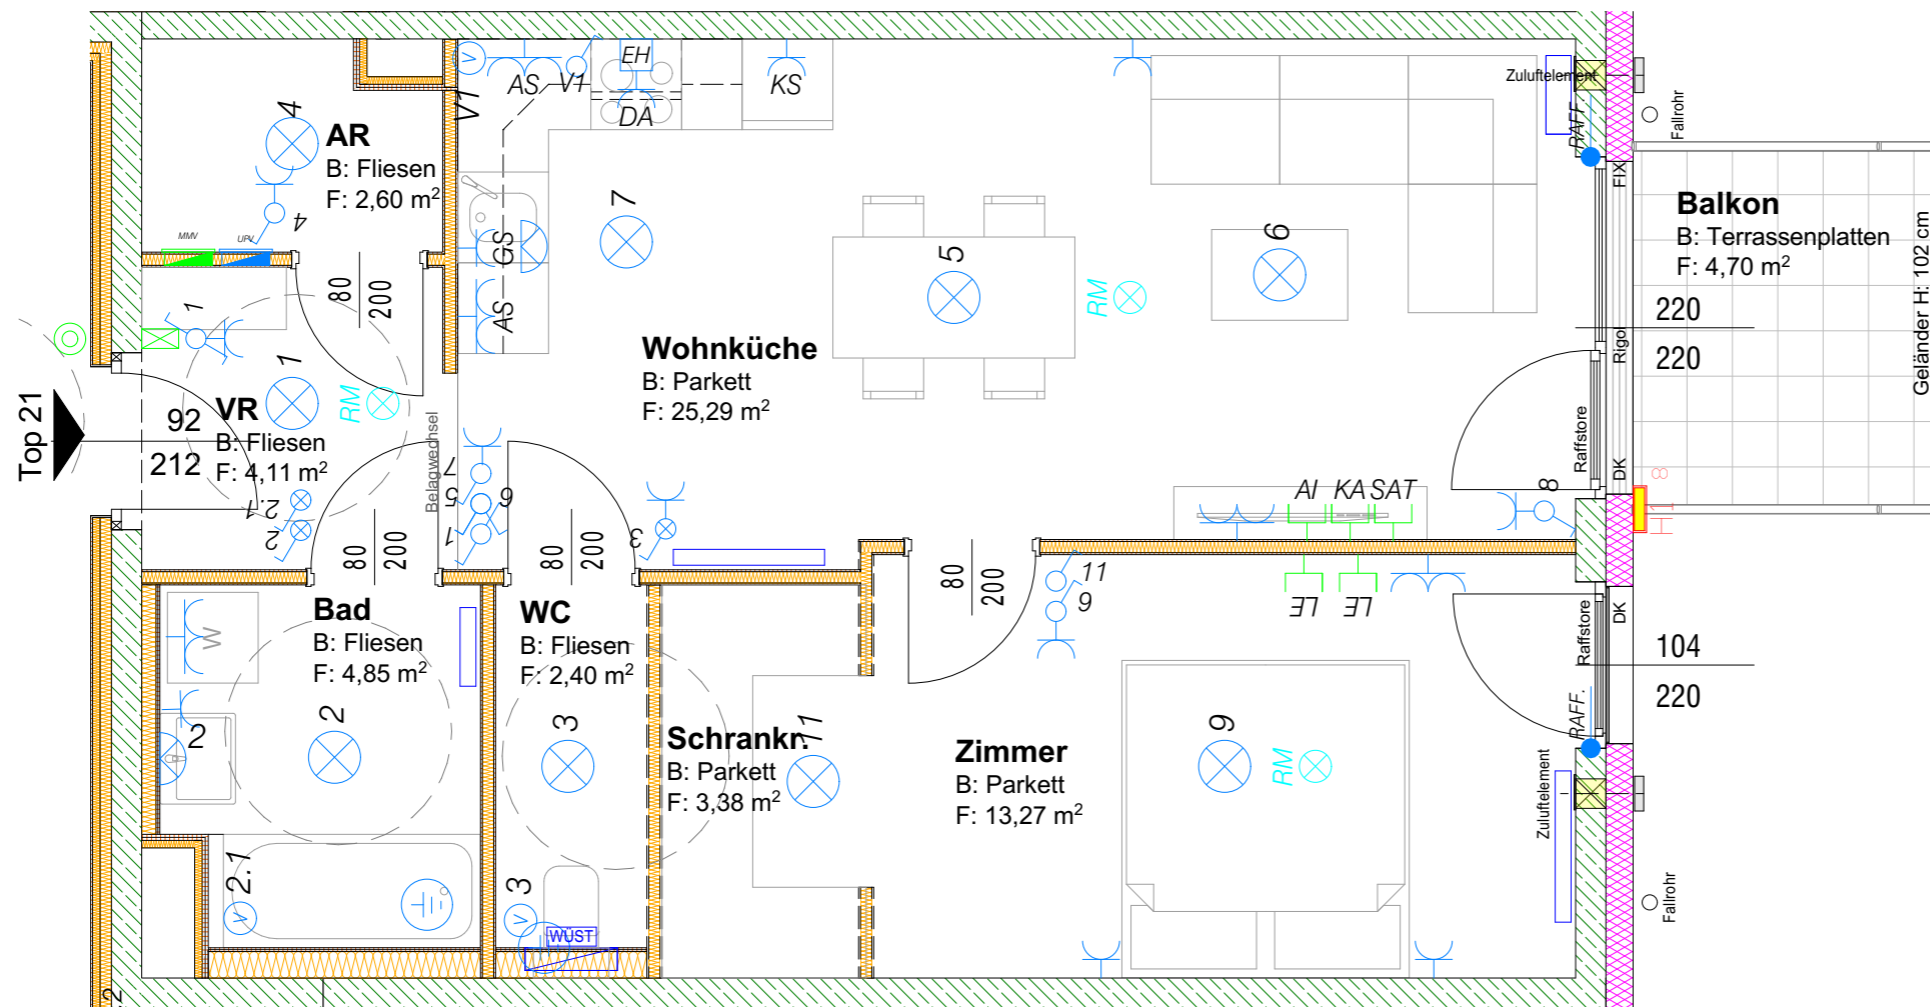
AR
B: Fliesen
F: 2,60 m$^2$

4
4

MMV
UPV

AS V1 EH DA KS V1

Zuluftelement
RAFF.
Fallrohr

GS
AS

7

5

6

RM

FIX

Balkon
B: Terrassenplatten
F: 4,70 m$^2$

220
220
Rigo

Geländer H: 102 cm

1
1

80
200

Wohnküche
B: Parkett
F: 25,29 m$^2$

Top 21

92
212

VR
B: Fliesen
F: 4,11 m$^2$

RM

Belagwechsel

2.1
2

7
5
9
1

3

AI KA SAT

8
Raffstore
DK
H1

80
200

80
200

80
200

11
9

LE LE

Bad
B: Fliesen
F: 4,85 m$^2$

2
2

WC
B: Fliesen
F: 2,40 m$^2$

3

Schrankr.
B: Parkett
F: 3,38 m$^2$

11

Zimmer
B: Parkett
F: 13,27 m$^2$

9

RM

DK
Raffstore
RAFF.

104
220

Zuluftelement
Fallrohr

2.1

3

WUST